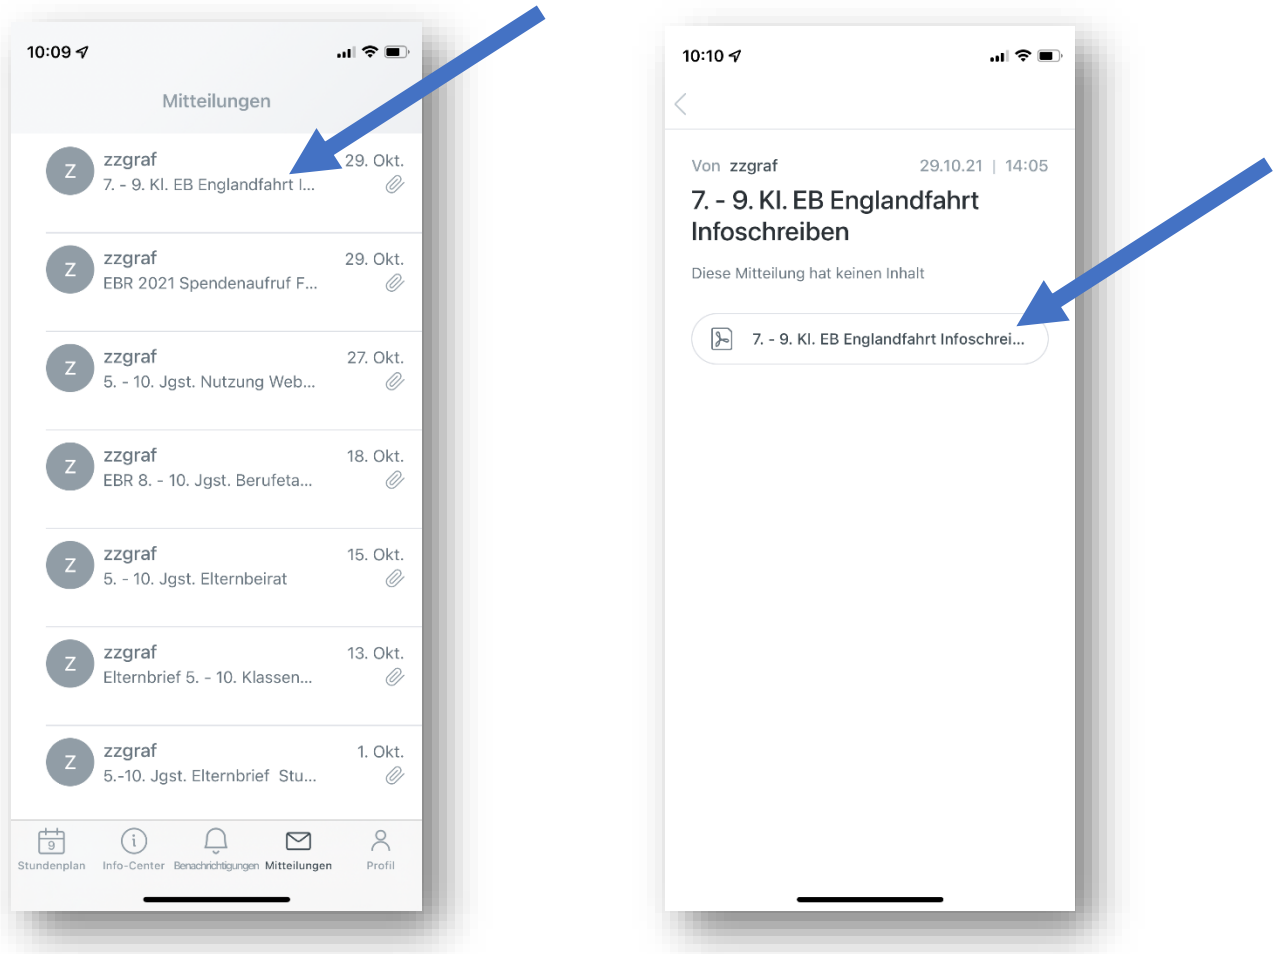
10:09

Mitteilungen

Z zzgraf 29. Okt.
7. - 9. Kl. EB Englandfahrt I...

Z zzgraf 29. Okt.
EBR 2021 Spendenaufruf F...

Z zzgraf 27. Okt.
5. - 10. Jgst. Nutzung Web...

Z zzgraf 18. Okt.
EBR 8. - 10. Jgst. Berufeta...

Z zzgraf 15. Okt.
5. - 10. Jgst. Elternbeirat

Z zzgraf 13. Okt.
Elternbrief 5. - 10. Klassen...

Z zzgraf 1. Okt.
5.-10. Jgst. Elternbrief Stu...

9 Stundenplan | Info-Center | Benachrichtigungen | Mitteilungen | Profil

10:10

Von zzgraf 29.10.21 | 14:05

7. - 9. Kl. EB Englandfahrt Infoschreiben

Diese Mitteilung hat keinen Inhalt

7. - 9. Kl. EB Englandfahrt Infoschrei...